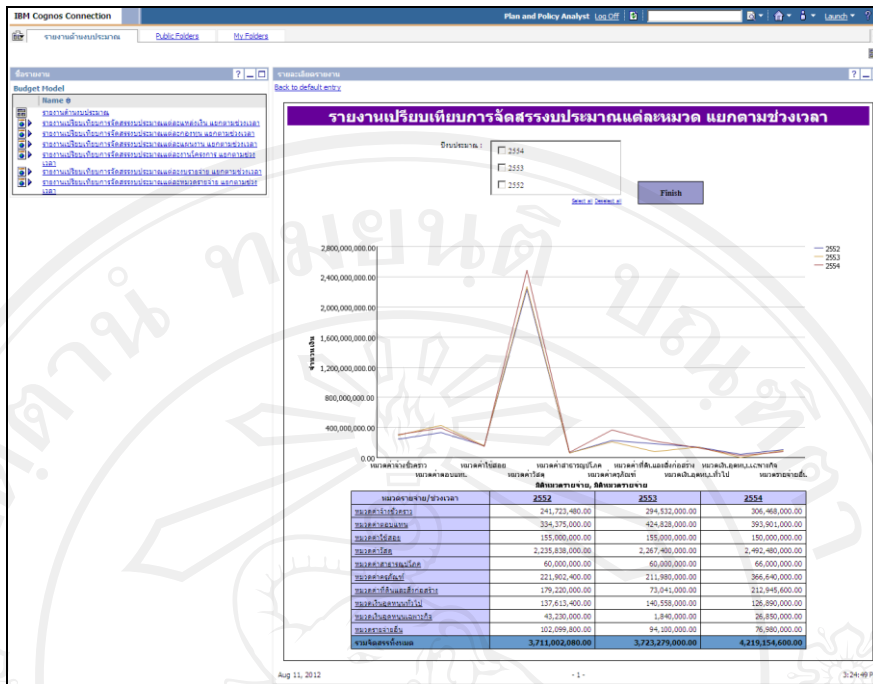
IBM Cognos Connection

Plan and Policy Analyst Log Off

Launch

รายงานด้านงบประมาณ Public Folders My Folders

ชื่อรายงาน

Budget Model

Name

รายงานด้านงบประมาณ
รายงานเปรียบเทียบการจัดสรรงบประมาณแต่ละแหล่งเงิน แยกตามช่วงเวลา
รายงานเปรียบเทียบการจัดสรรงบประมาณแต่ละกองทุน แยกตามช่วงเวลา
รายงานเปรียบเทียบการจัดสรรงบประมาณแต่ละแผนงาน แยกตามช่วงเวลา
รายงานเปรียบเทียบการจัดสรรงบประมาณแต่ละงาน/โครงการ แยกตามช่วงเวลา
รายงานเปรียบเทียบการจัดสรรงบประมาณแต่ละรายจ่าย แยกตามช่วงเวลา
รายงานเปรียบเทียบการจัดสรรงบประมาณแต่ละหมวดรายจ่าย แยกตามช่วงเวลา

รายละเอียดรายงาน

Back to default entry

รายงานเปรียบเทียบการจัดสรรงบประมาณแต่ละหมวด แยกตามช่วงเวลา

ปีงบประมาณ :
2554
2553
2552

Select all Deselect all

Finish

2,800,000,000.00
2,400,000,000.00
2,000,000,000.00
1,600,000,000.00
1,200,000,000.00
800,000,000.00
400,000,000.00
0.00

จำนวนเงิน

2552
2553
2554

หมวดค่าจ้างชั่วคราว หมวดค่าตอบแทน หมวดค่าใช้สอย หมวดค่าวัสดุ หมวดค่าสาธารณูปโภค หมวดค่าครุภัณฑ์ หมวดค่าที่ดินและสิ่งก่อสร้าง หมวดเงินอุดหนุนทั่วไป หมวดเงินอุดหนุนเฉพาะกิจ หมวดรายจ่ายอื่น

มิติหมวดรายจ่าย, มิติหมวดรายจ่าย

| หมวดรายจ่าย/ช่วงเวลา | 2552 | 2553 | 2554 |
|---|---|---|---|
| หมวดค่าจ้างชั่วคราว | 241,723,480.00 | 294,532,000.00 | 306,468,000.00 |
| หมวดค่าตอบแทน | 334,375,000.00 | 424,828,000.00 | 393,901,000.00 |
| หมวดค่าใช้สอย | 155,000,000.00 | 155,000,000.00 | 150,000,000.00 |
| หมวดค่าวัสดุ | 2,235,838,000.00 | 2,267,400,000.00 | 2,492,480,000.00 |
| หมวดค่าสาธารณูปโภค | 60,000,000.00 | 60,000,000.00 | 66,000,000.00 |
| หมวดค่าครุภัณฑ์ | 221,902,400.00 | 211,980,000.00 | 366,640,000.00 |
| หมวดค่าที่ดินและสิ่งก่อสร้าง | 179,220,000.00 | 73,041,000.00 | 212,945,600.00 |
| หมวดเงินอุดหนุนทั่วไป | 137,613,400.00 | 140,558,000.00 | 126,890,000.00 |
| หมวดเงินอุดหนุนเฉพาะกิจ | 43,230,000.00 | 1,840,000.00 | 26,850,000.00 |
| หมวดรายจ่ายอื่น | 102,099,800.00 | 94,100,000.00 | 76,980,000.00 |
| รวมจัดสรรทั้งหมด | 3,711,002,080.00 | 3,723,279,000.00 | 4,219,154,600.00 |

Aug 11, 2012

- 1 -

3:24:49 P